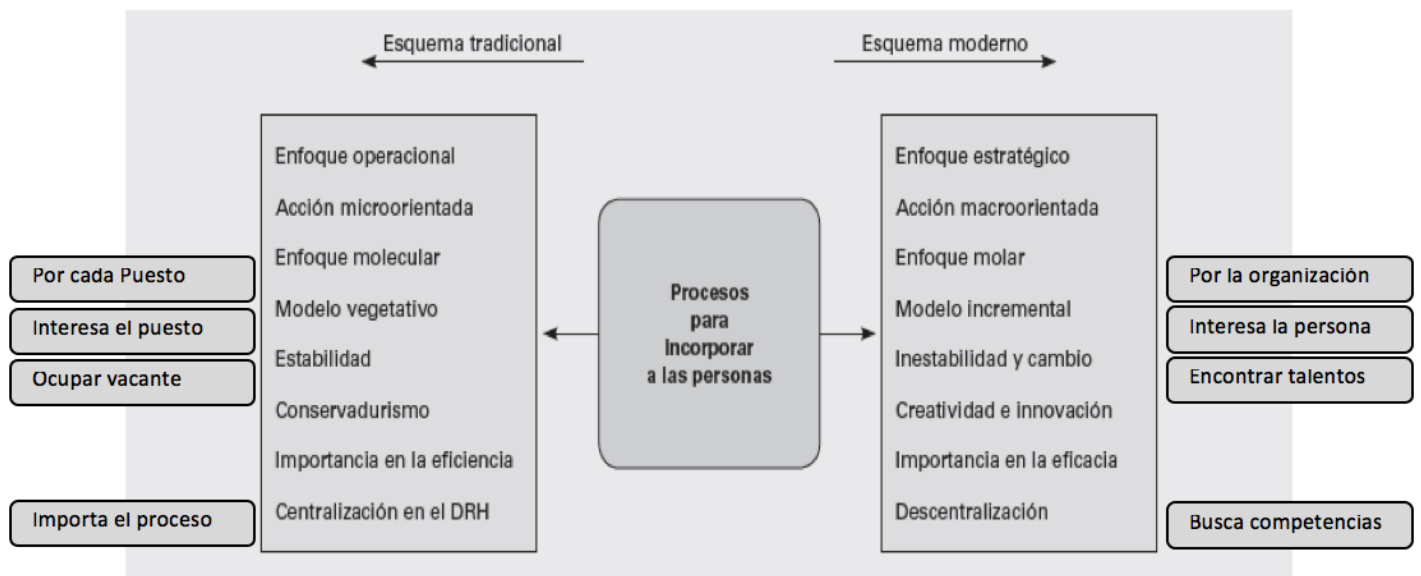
Esquema tradicional

Esquema moderno

Enfoque operacional
Acción microorientada
Enfoque molecular
Modelo vegetativo
Estabilidad
Conservadurismo
Importancia en la eficiencia
Centralización en el DRH

Por cada Puesto
Interesa el puesto
Ocupar vacante
Importa el proceso

Procesos para Incorporar a las personas

Enfoque estratégico
Acción macroorientada
Enfoque molar
Modelo incremental
Inestabilidad y cambio
Creatividad e innovación
Importancia en la eficacia
Descentralización

Por la organización
Interesa la persona
Encontrar talentos
Busca competencias